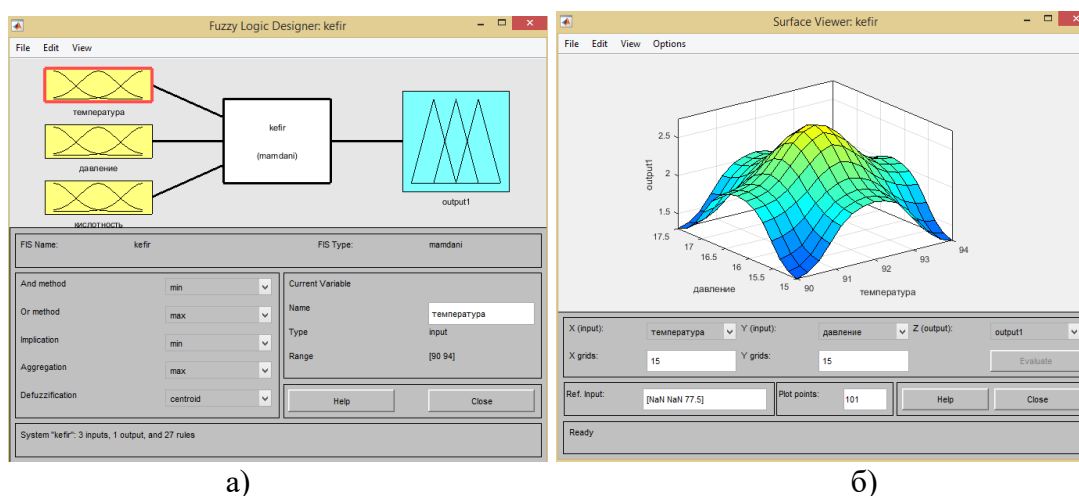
Fuzzy Logic Designer: kefir

File Edit View

температура

давление

кислотность

kefir

(mamdani)

output1

FIS Name: kefir

FIS Type: mamdani

And method min

Or method max

Implication min

Aggregation max

Defuzzification centroid

Current Variable

Name температура

Type input

Range [90 94]

Help

Close

System "kefir": 3 inputs, 1 output, and 27 rules

а)

Surface Viewer: kefir

File Edit View Options

output1

2.5

2

1.5

17.5

17

16.5

16

15.5

15

давление

90

91

92

93

94

температура

X (input): температура

Y (input): давление

Z (output): output1

X grids: 15

Y grids: 15

Evaluate

Ref. Input: [NaN NaN 77.5]

Plot points: 101

Help

Close

Ready

б)